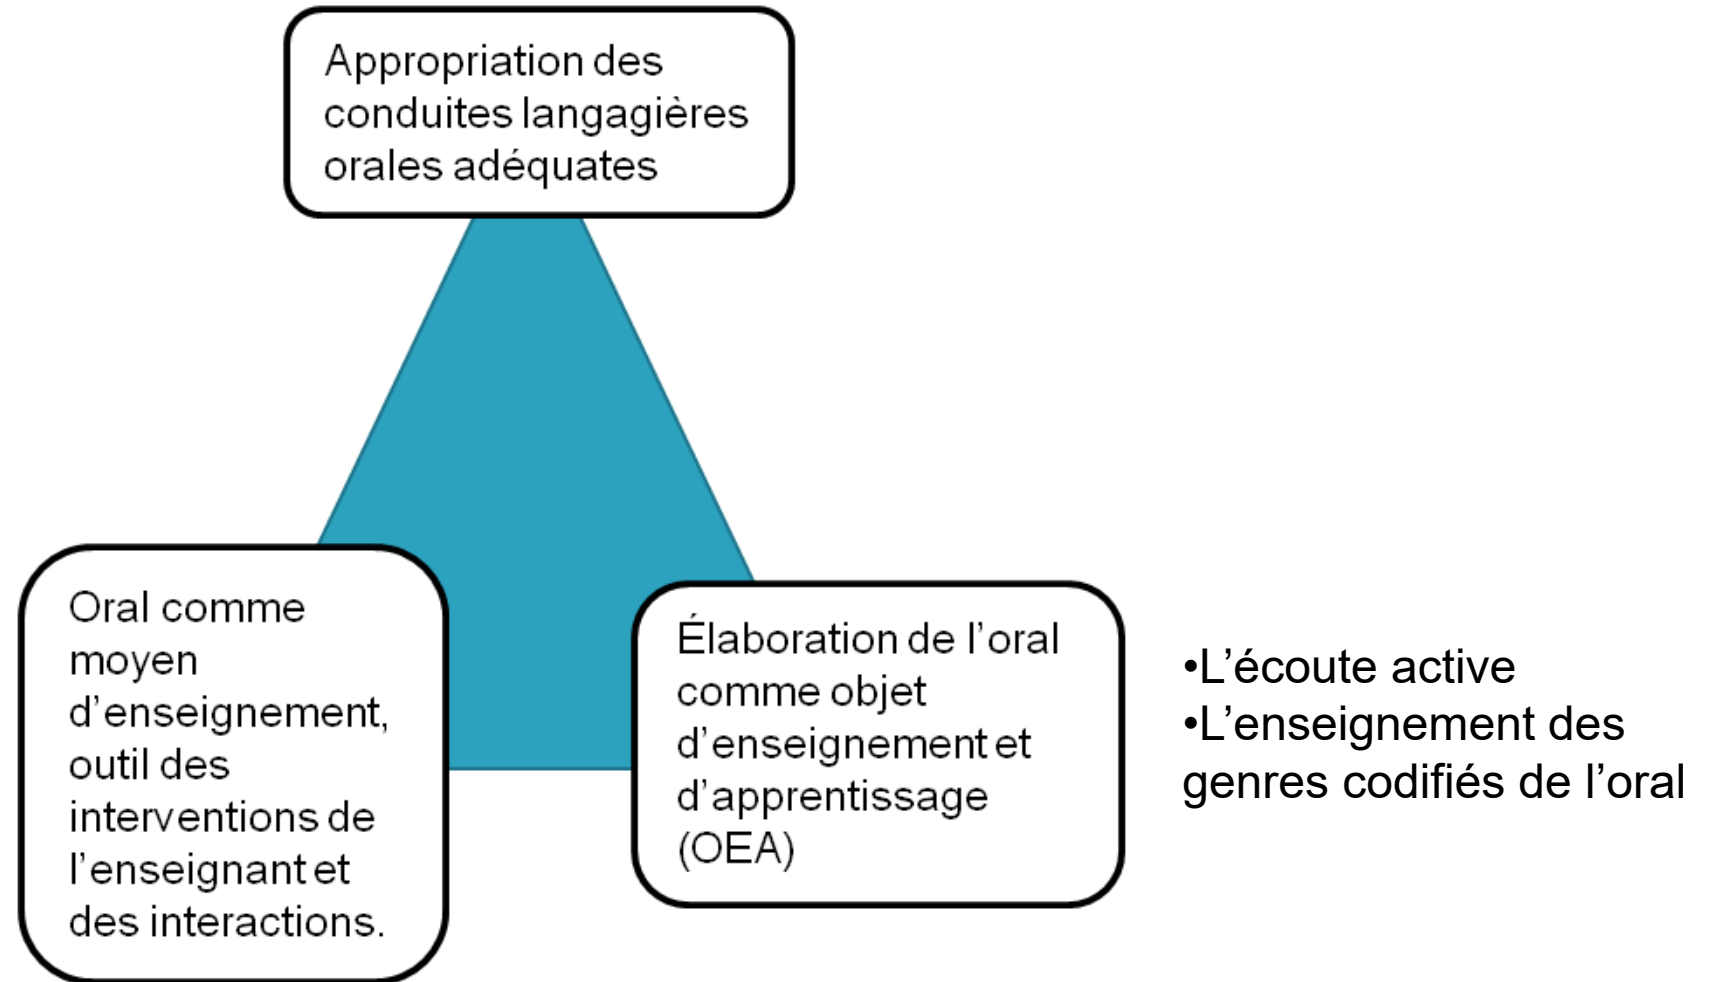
Appropriation des conduites langagières orales adéquates

Oral comme moyen d'enseignement, outil des interventions de l'enseignant et des interactions.

Élaboration de l'oral comme objet d'enseignement et d'apprentissage (OEA)

•L'écoute active
•L'enseignement des genres codifiés de l'oral